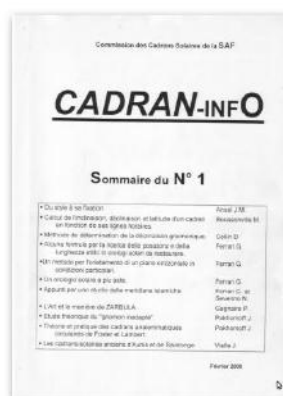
Commission des Cadrans Solaires de la SAF

CADRAN-INFO

Sommaire du N° 1

| | |
|---|---|
| • Du style à sa fixation | Ansel J.M. |
| • Calcul de l'inclinaison, déclinaison et latitude d'un cadran en fonction de ses lignes horaires. | Beaussenette M. |
| • Méthode de détermination de la déclinaison gnomonique | Collin D. |
| • Alcune formule per la ricerca della posizione e della lunghezza ottili in orologi solari da realizzare. | Ferrari G. |
| • Un metodo per l'orientamento di un piano orizzontale in condizioni particolari. | Ferrari G. |
| • Un orologio solare a più fette | Ferrari G. |
| • Appunti per uno studio delle meridiane islamiche | Ferrari G. et Severino N. |
| • L'Art et la manière de ZARBULA | Gagnaire P. |
| • Etude théorique du "gnomon mésopé" | Pakhomoff J. |
| • Théorie et pratique des cadrans analemmatiques conjugués de Foster et Lambert | Pakhomoff J. |
| • Les cadrans solaires anciens d'Aurès et de Savenonge | Vialle J. |

Février 2000